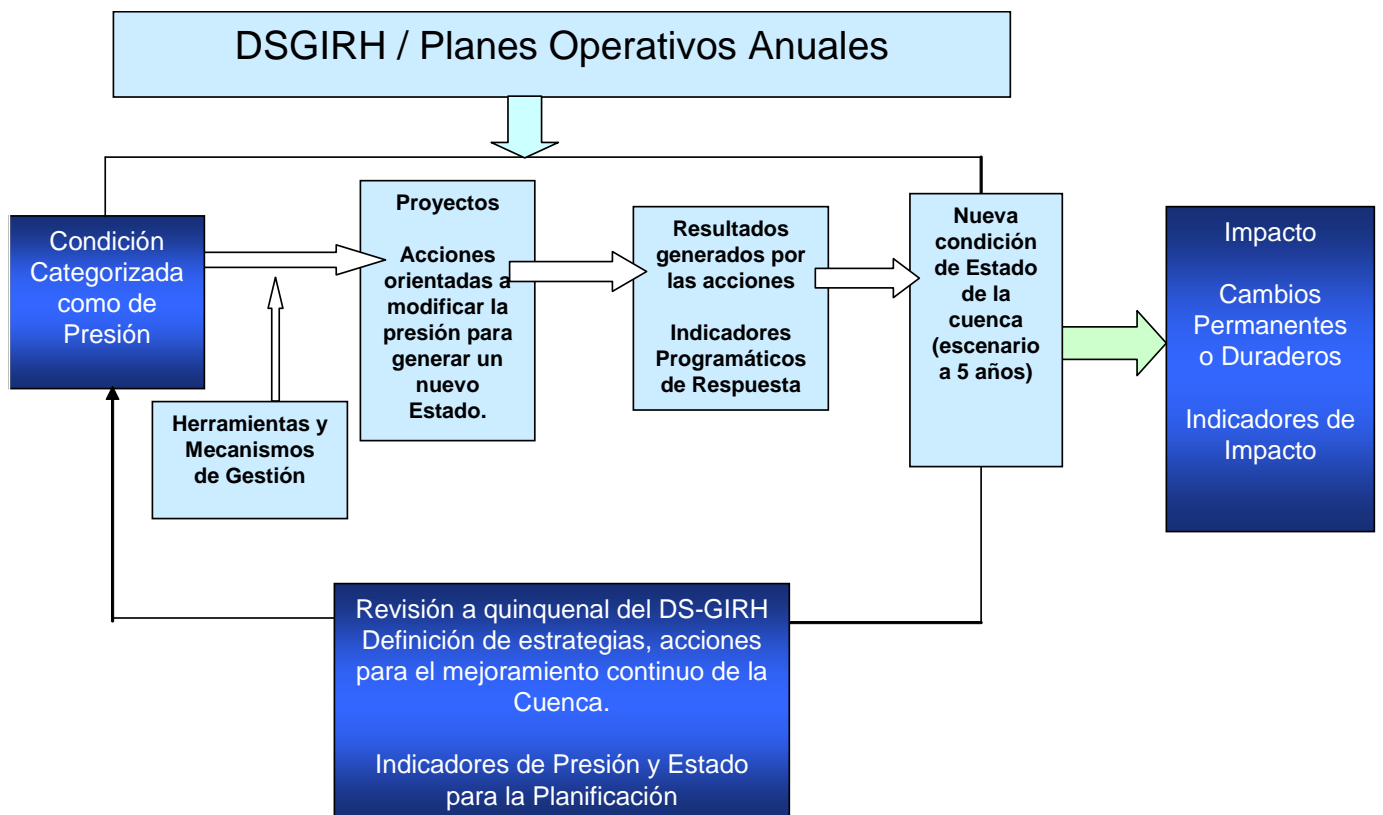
DSGIRH / Planes Operativos Anuales

Condición Categorizada como de Presión

Herramientas y Mecanismos de Gestión

Proyectos

Acciones orientadas a modificar la presión para generar un nuevo Estado.

Resultados generados por las acciones

Indicadores Programáticos de Respuesta

Nueva condición de Estado de la cuenca (escenario a 5 años)

Impacto

Cambios Permanentes o Duraderos

Indicadores de Impacto

Revisión a quinquenal del DS-GIRH Definición de estrategias, acciones para el mejoramiento continuo de la Cuenca.

Indicadores de Presión y Estado para la Planificación